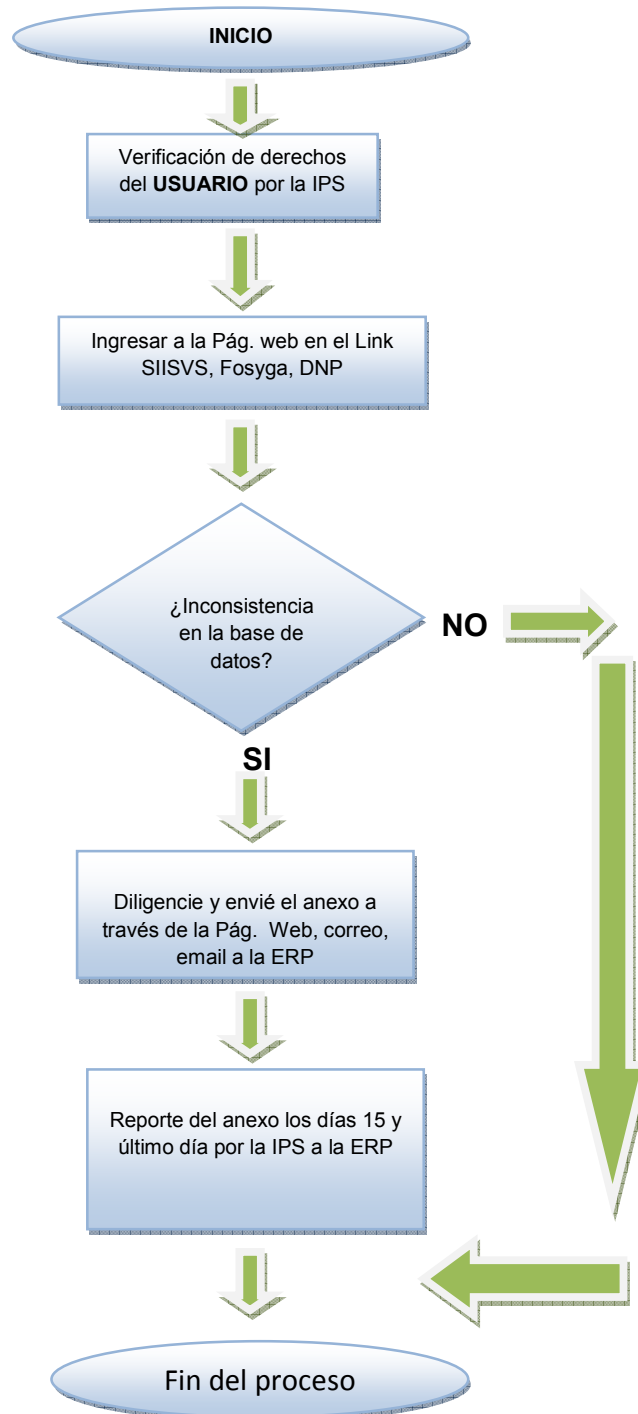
INICIO

Verificación de derechos del **USUARIO** por la IPS

Ingresar a la Pág. web en el Link SIISVS, Fosyga, DNP

¿Inconsistencia en la base de datos?

NO

SI

Diligencie y envié el anexo a través de la Pág. Web, correo, email a la ERP

Reporte del anexo los días 15 y último día por la IPS a la ERP

Fin del proceso